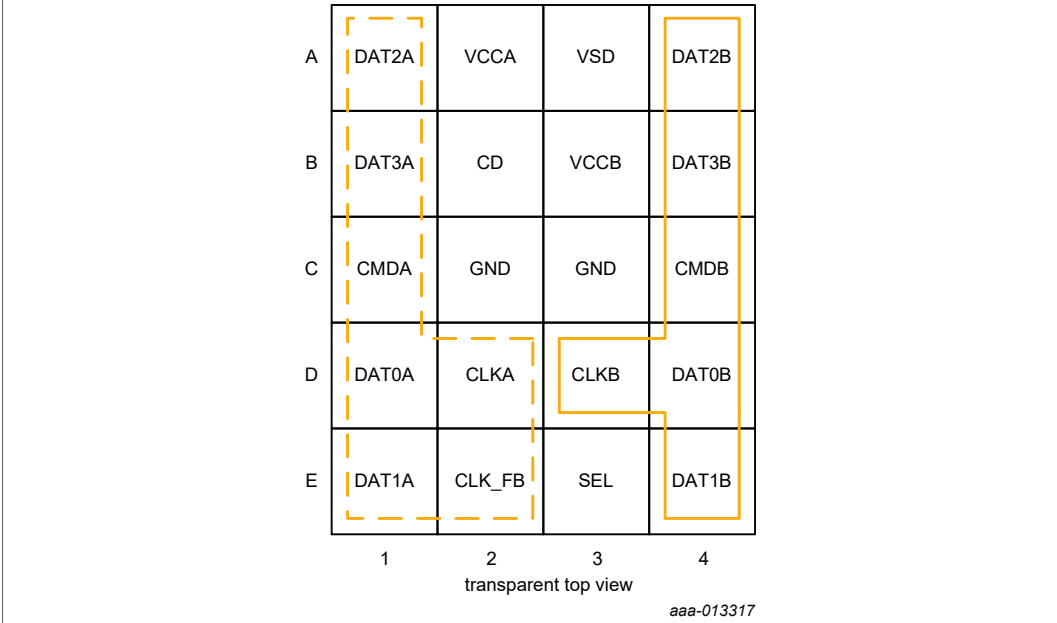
|   | 1 | 2 | 3 | 4 |
|---|---|---|---|---|
| A | DAT2A | VCCA | VSD | DAT2B |
| B | DAT3A | CD | VCCB | DAT3B |
| C | CMDA | GND | GND | CMDB |
| D | DAT0A | CLKA | CLKB | DAT0B |
| E | DAT1A | CLK_FB | SEL | DAT1B |

transparent top view

aaa-013317